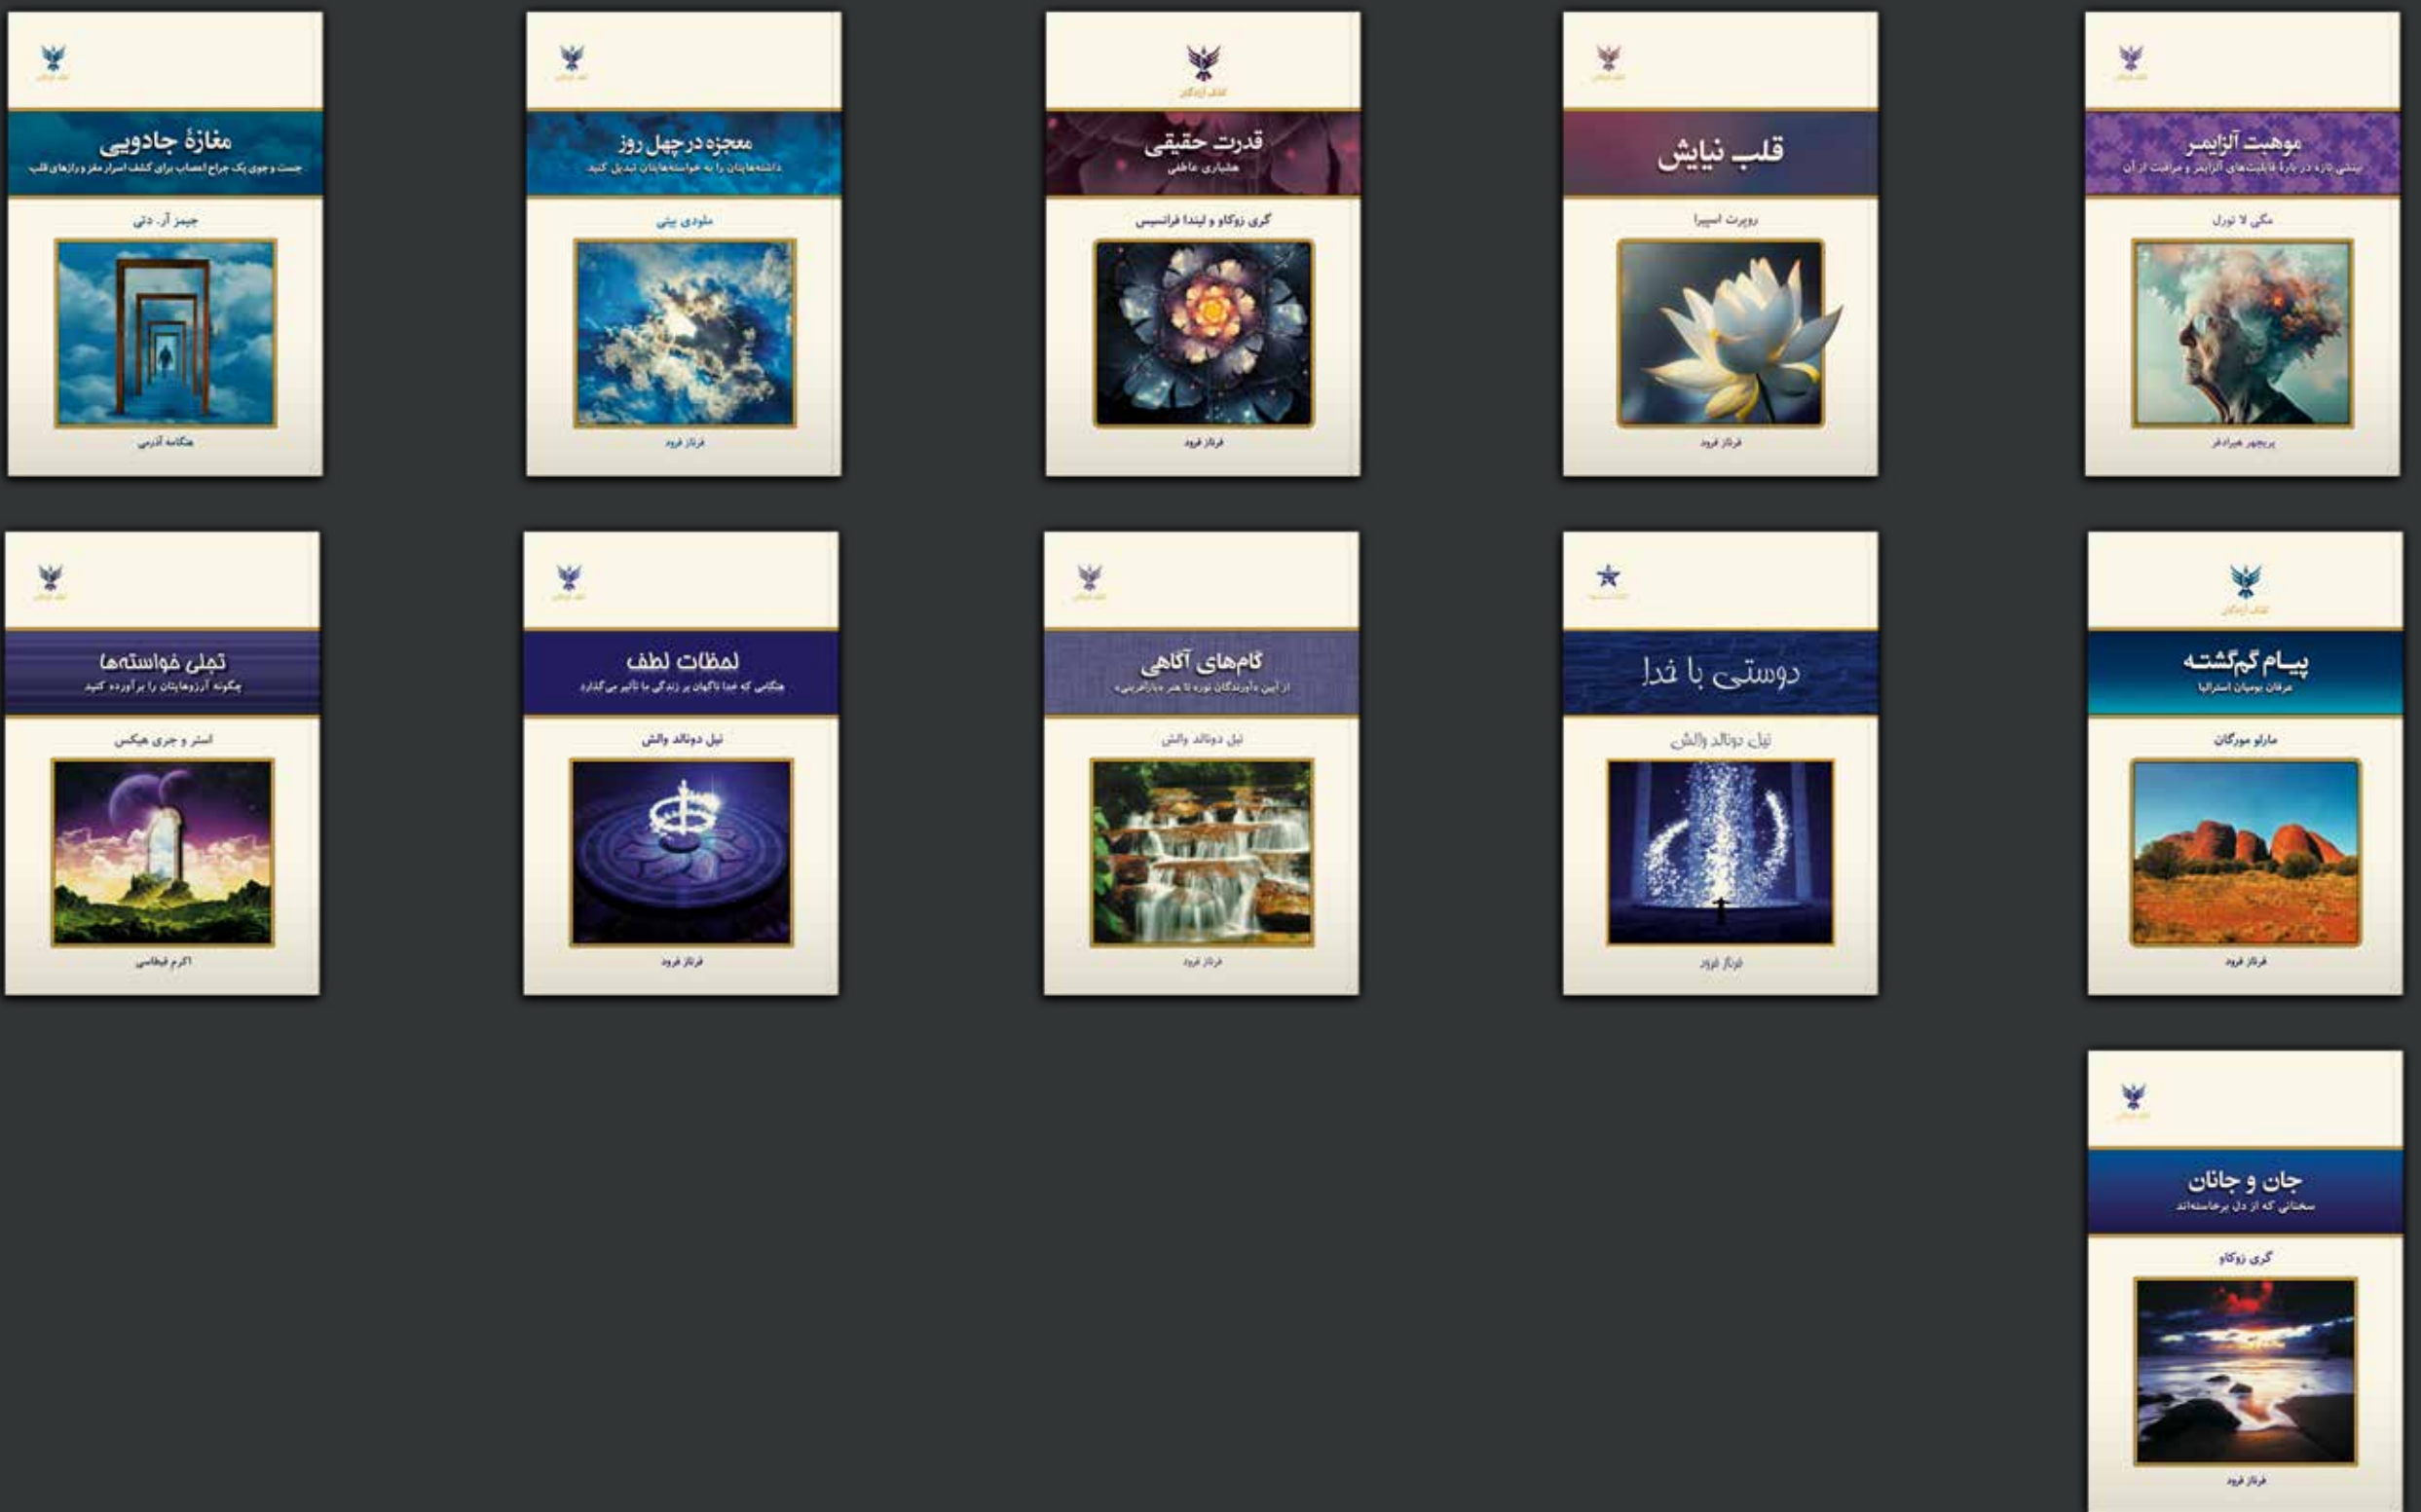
مغازهٔ جادویی
جست و جوی یک جراح اعصاب برای کشف اسرار مغز و رازهای قلب
جیمز آر. دتی
هنگامه آذرمی

معجزه در چهل روز
داشته‌هایتان را به خواسته‌هایتان تبدیل کنید
ملودی بیتی
فرناز فرود

قلم آزادگان
قدرت حقیقی
هشیاری عاطفی
گری زوکاو و لیندا فرانسیس
فرناز فرود

قلب نیایش
روبرت اسپیرا
فرناز فرود

موهبت آلزایمر
بینشی تازه در بارهٔ قابلیت‌های آلزایمر و مراقبت از آن
مکی لا تورل
پریچهر هیرادفر

تجلی خواسته‌ها
چگونه آرزوهایتان را برآورده کنید
استر و جری هیکس
اکرم قیطاسی

لمظات لطف
هنگامی که خدا ناگهان بر زندگی ما تأثیر می‌گذارد
نیل دونالد والش
فرناز فرود

گام‌های آگاهی
از آیین «آورندگان نور» تا هنر «بازآفرینی»
نیل دونالد والش
فرناز فرود

دوستی با خدا
نیل دونالد والش
فرناز فرود

قلم آزادگان
پیام گم‌گشته
عرفان بومیان استرالیا
مارلو مورگان
فرناز فرود

جان و جانان
سخنانی که از دل برخاسته‌اند
گری زوکاو
فرناز فرود